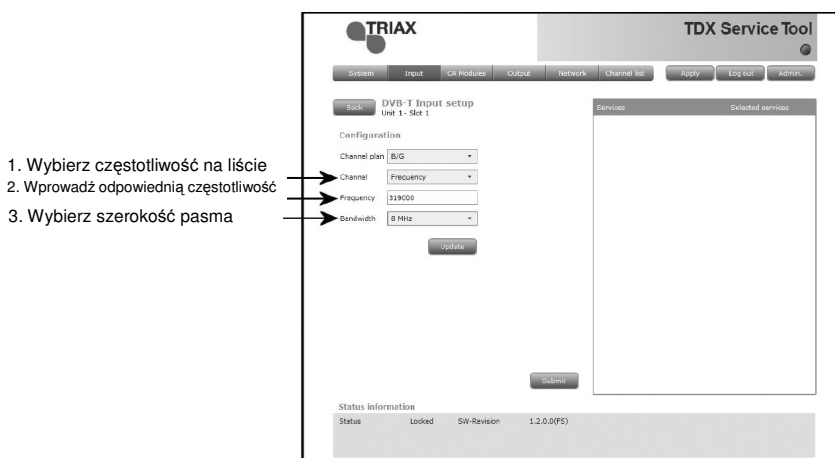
1. Wybierz częstotliwość na liście
2. Wprowadź odpowiednią częstotliwość
3. Wybierz szerokość pasma

TRIAX

TDX Service Tool

System Input CA Modules Output Network Channel list Apply Log out Admin.

Back DVB-T Input setup
Unit 1 - Slot 1

Configuration

Channel plan B/G
Channel Frecuency
Frequency 319000
Bandwidth 8 MHz

Update

Services Selected services

Submit

Status information

Status Locked SW-Revision 1.2.0.0(FS)